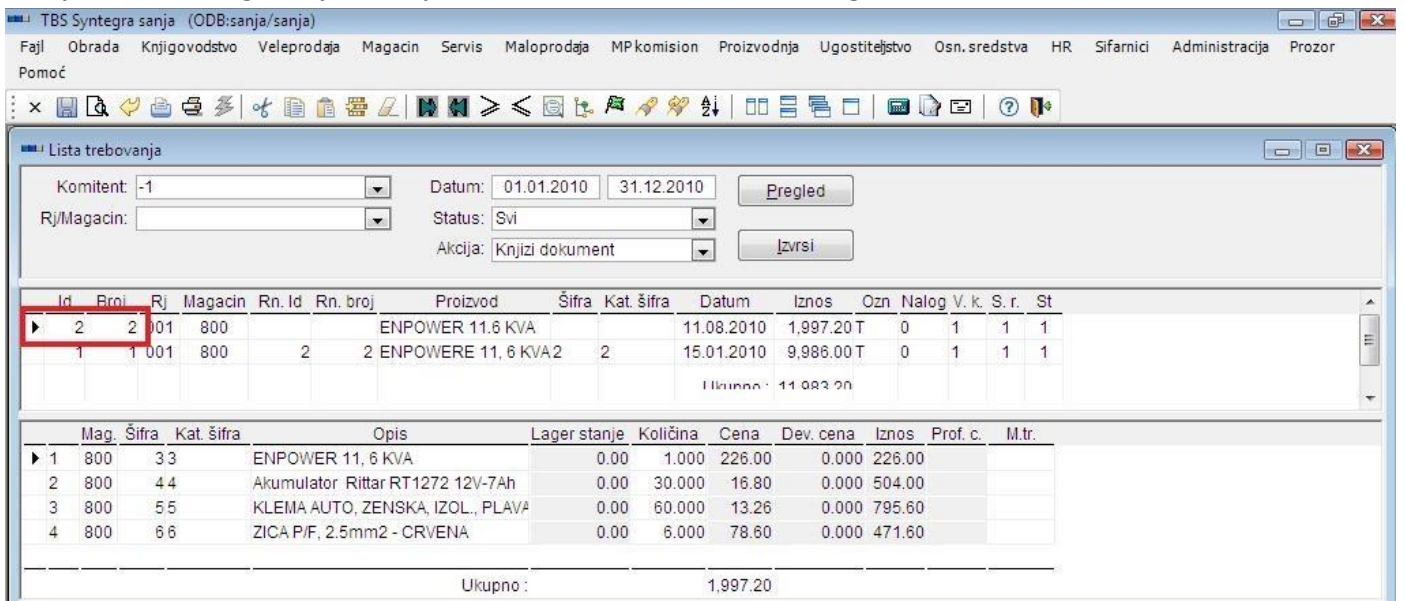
TBS Syntegra sanja (ODB:sanja/sanja)

Fajl Obrada Knjigovodstvo Veleprodaja Magacin Servis Maloprodaja MPkomision Proizvodnja Ugostiteljstvo Osn.sredstva HR Sifarnici Administracija Prozor Pomoć

Lista trebovanja

Komitent: -1
Rj/Magacin:
Datum: 01.01.2010 31.12.2010
Status: Svi
Akcija: Knjizi dokument
Pregled
Izvrsi

| Id | Broj | Rj | Magacin | Rn. Id | Rn. broj | Proizvod | Šifra | Kat. šifra | Datum | Iznos | Ozn | Nalog | V. k. | S. r. | St |
|---|---|---|---|---|---|---|---|---|---|---|---|---|---|---|---|
| 2 | 2 | 001 | 800 | | | ENPOWER 11.6 KVA | | | 11.08.2010 | 1,997.20 | T | 0 | 1 | 1 | 1 |
| 1 | 1 | 001 | 800 | 2 | 2 | ENPOWERE 11, 6 KVA | 2 | 2 | 15.01.2010 | 9,986.00 | T | 0 | 1 | 1 | 1 |
| | | | | | | | | | Ukupno : | 11,983.20 | | | | | |

| | Mag. | Šifra | Kat. šifra | Opis | Lager stanje | Količina | Cena | Dev. cena | Iznos | Prof. c. | M.tr. |
|---|---|---|---|---|---|---|---|---|---|---|---|
| 1 | 800 | 3 | 3 | ENPOWER 11, 6 KVA | 0.00 | 1.000 | 226.00 | 0.000 | 226.00 | | |
| 2 | 800 | 4 | 4 | Akumulator Rittar RT1272 12V-7Ah | 0.00 | 30.000 | 16.80 | 0.000 | 504.00 | | |
| 3 | 800 | 5 | 5 | KLEMA AUTO, ZENSKA, IZOL., PLAVA | 0.00 | 60.000 | 13.26 | 0.000 | 795.60 | | |
| 4 | 800 | 6 | 6 | ZICA P/F, 2.5mm2 - CRVENA | 0.00 | 6.000 | 78.60 | 0.000 | 471.60 | | |
| | | | | Ukupno : | | | 1,997.20 | | | | |